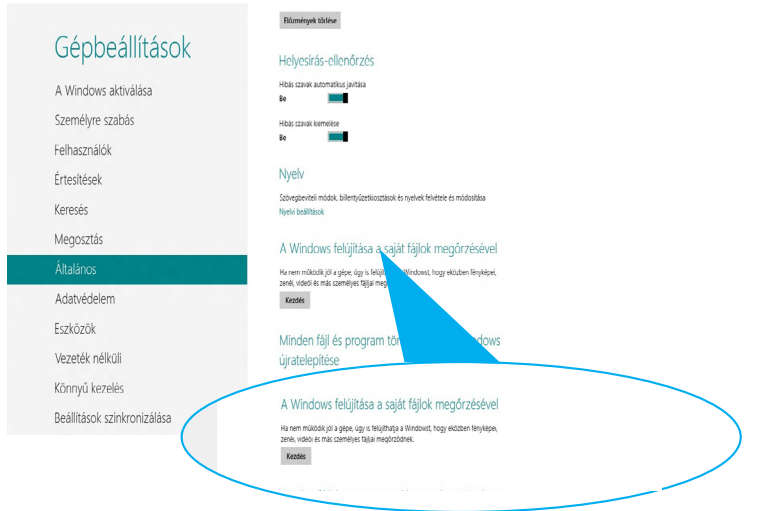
Gépbeállítások

A Windows aktiválása

Személyre szabás

Felhasználók

Értesítések

Keresés

Megosztás

Általános

Adatvédelem

Eszközök

Vezeték nélküli

Könnyű kezelés

Beállítások szinkronizálása

Előzmények törlése

Helyesírás-ellenőrzés

Hibás szavak automatikus javítása

Be

Hibás szavak kiemelése

Be

Nyelv

Szövegbeviteli módok, billentyűzetkiosztások és nyelvek felvétele és módosítása

Nyelvi beállítások

A Windows felújítása a saját fájlok megőrzésével

Ha nem működik jól a gépe, úgy is felújíthatja a Windowst, hogy eközben fényképei, zenéi, videói és más személyes fájljai megő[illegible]

Kezdés

Minden fájl és program tör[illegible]dows újratelepítése

A Windows felújítása a saját fájlok megőrzésével

Ha nem működik jól a gépe, úgy is felújíthatja a Windowst, hogy eközben fényképei, zenéi, videói és más személyes fájljai megőrződnek.

Kezdés